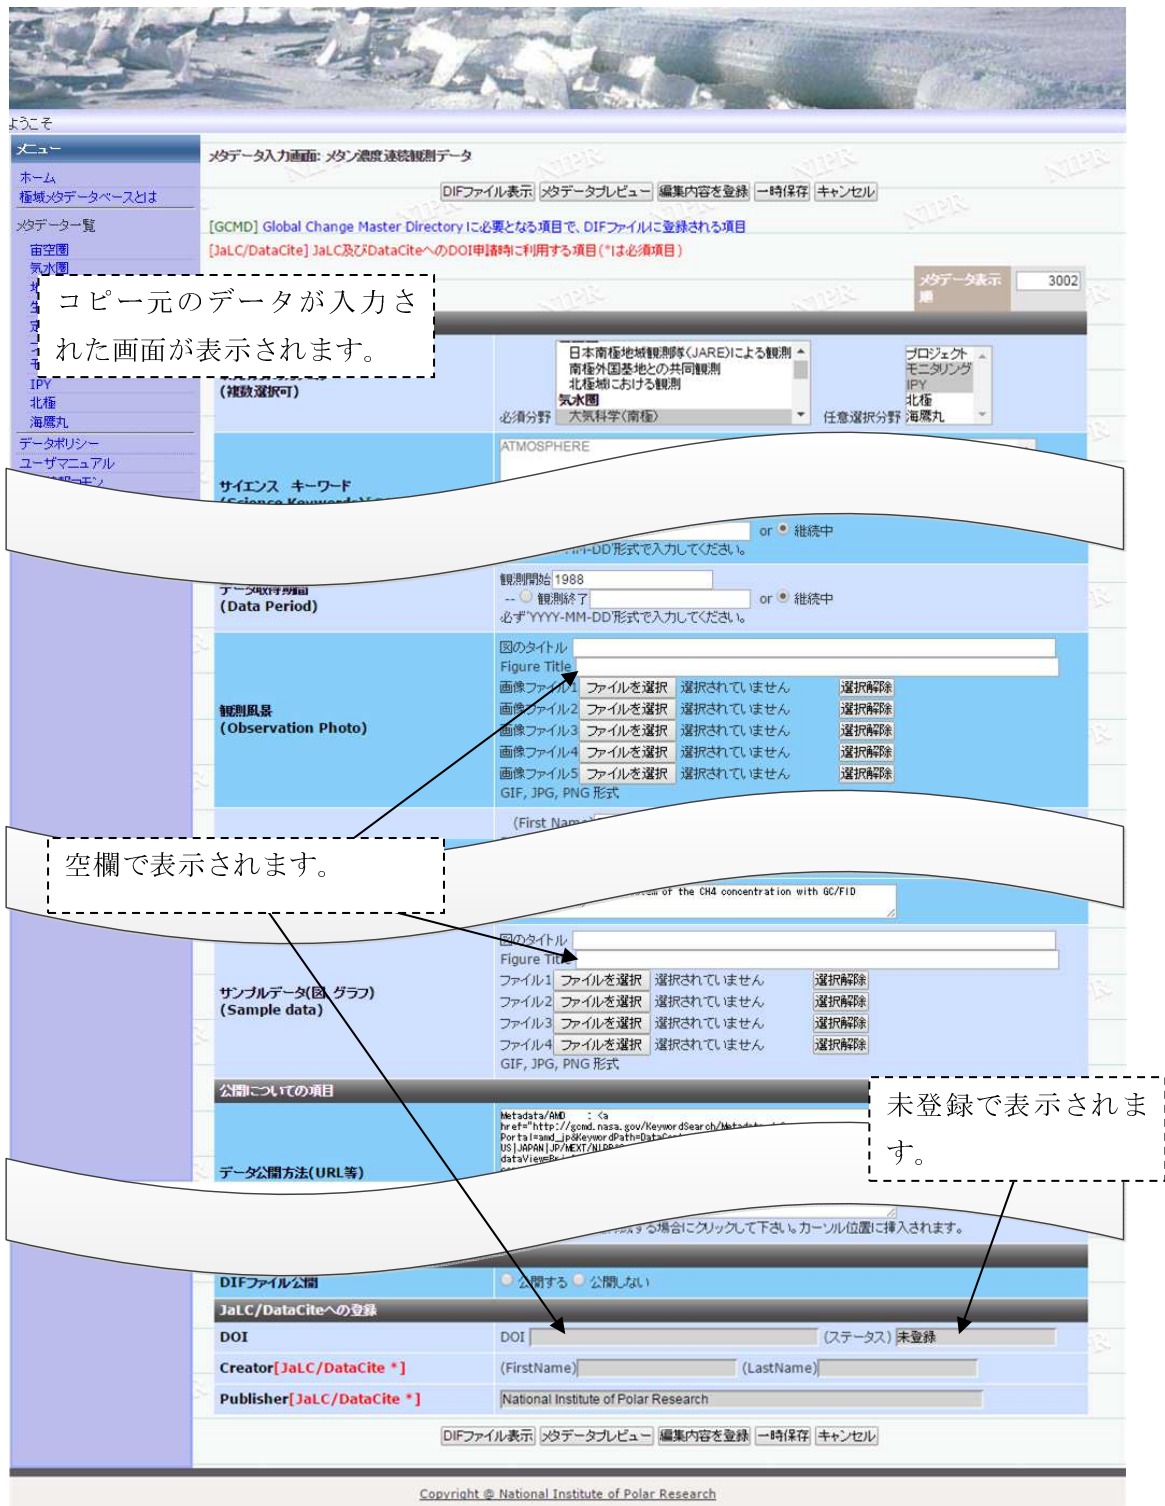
ようこそ

メニュー
ホーム
極域メタデータベースとは
メタデータ一覧
宙空圏
気水圏
IPY
北極
海鷹丸
データポリシー
ユーザマニュアル

メタデータ入力画面: メタン濃度連続観測データ

DIFファイル表示 メタデータプレビュー 編集内容を登録 一時保存 キャンセル

[GCMD] Global Change Master Directoryに必要となる項目で、DIFファイルに登録される項目
[JaLC/DataCite] JaLC及びDataCiteへのDOI申請時に利用する項目(*は必須項目)

メタデータ表示順 3002

コピー元のデータが入力された画面が表示されます。

(複数選択可)
日本南極地域観測隊(JARE)による観測
南極外国基地との共同観測
北極域における観測
気水圏
必須分野 大気科学(南極)
プロジェクト
モニタリング
IPY
北極
任意選択分野 海鷹丸

サイエンス キーワード
ATMOSPHERE

or 継続中
YYYY-MM-DD形式で入力してください。

(Data Period)
観測開始 1988
-- 観測終了
or 継続中
必ず'YYYY-MM-DD'形式で入力してください。

観測風景
(Observation Photo)
図のタイトル
Figure Title
画像ファイル1 ファイルを選択 選択されていません 選択解除
画像ファイル2 ファイルを選択 選択されていません 選択解除
画像ファイル3 ファイルを選択 選択されていません 選択解除
画像ファイル4 ファイルを選択 選択されていません 選択解除
画像ファイル5 ファイルを選択 選択されていません 選択解除
GIF, JPG, PNG 形式

(First Name)

空欄で表示されます。

of the CH4 concentration with GC/FID

サンプルデータ(図 グラフ)
(Sample data)
図のタイトル
Figure Title
ファイル1 ファイルを選択 選択されていません 選択解除
ファイル2 ファイルを選択 選択されていません 選択解除
ファイル3 ファイルを選択 選択されていません 選択解除
ファイル4 ファイルを選択 選択されていません 選択解除
GIF, JPG, PNG 形式

公開についての項目

未登録で表示されます。

データ公開方法(URL等)
Metadata/AMD : <a href="http://gcmd.nasa.gov/KeywordSearch/Metadata
Portal=amd_jp&KeywordPath=Data
US|JAPAN|JP/MEXT/NIPR
dataView

する場合にクリックして下さい。カーソル位置に挿入されます。

DIFファイル公開 公開する 公開しない
JaLC/DataCiteへの登録
DOI DOI (ステータス) 未登録
Creator[JaLC/DataCite *] (FirstName) (LastName)
Publisher[JaLC/DataCite *] National Institute of Polar Research

DIFファイル表示 メタデータプレビュー 編集内容を登録 一時保存 キャンセル

Copyright © National Institute of Polar Research